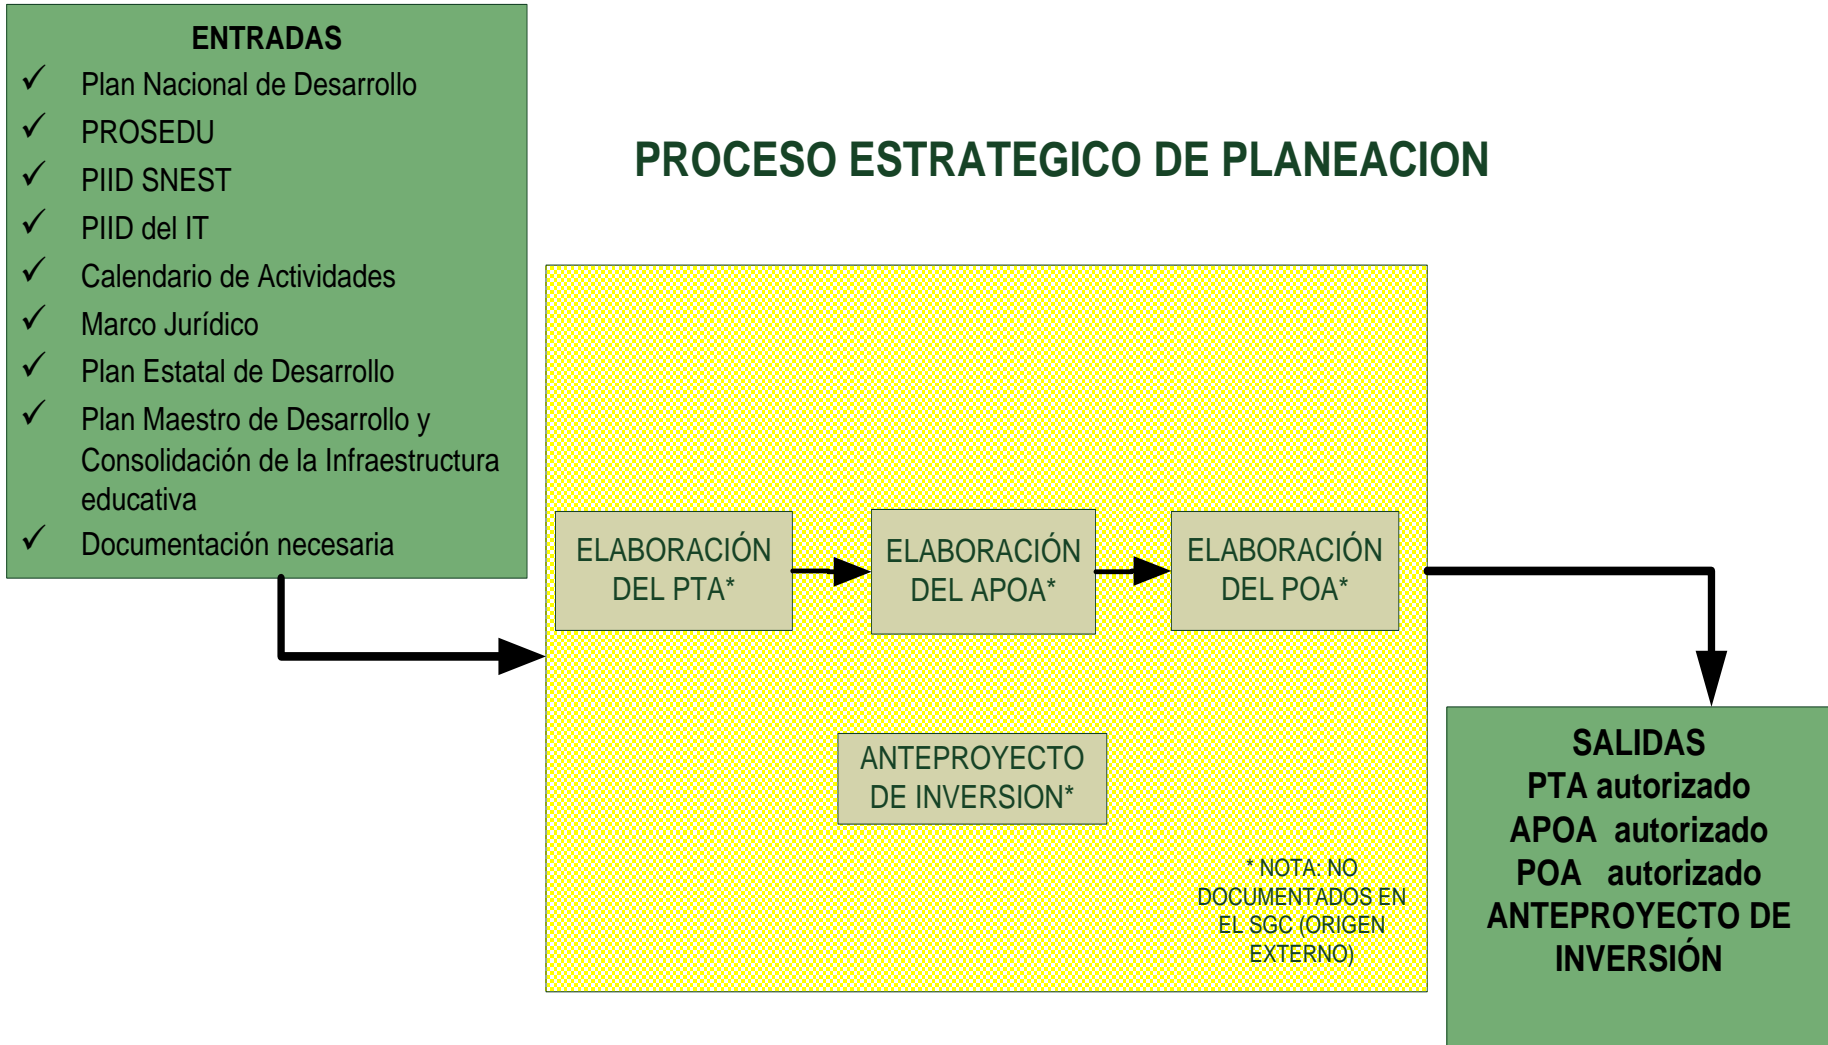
ENTRADAS
✓ Plan Nacional de Desarrollo
✓ PROSEDU
✓ PIID SNEST
✓ PIID del IT
✓ Calendario de Actividades
✓ Marco Jurídico
✓ Plan Estatal de Desarrollo
✓ Plan Maestro de Desarrollo y Consolidación de la Infraestructura educativa
✓ Documentación necesaria

PROCESO ESTRATEGICO DE PLANEACION

ELABORACIÓN DEL PTA*

ELABORACIÓN DEL APOA*

ELABORACIÓN DEL POA*

ANTEPROYECTO DE INVERSION*

* NOTA: NO DOCUMENTADOS EN EL SGC (ORIGEN EXTERNO)

SALIDAS
PTA autorizado
APOA autorizado
POA autorizado
ANTEPROYECTO DE INVERSIÓN